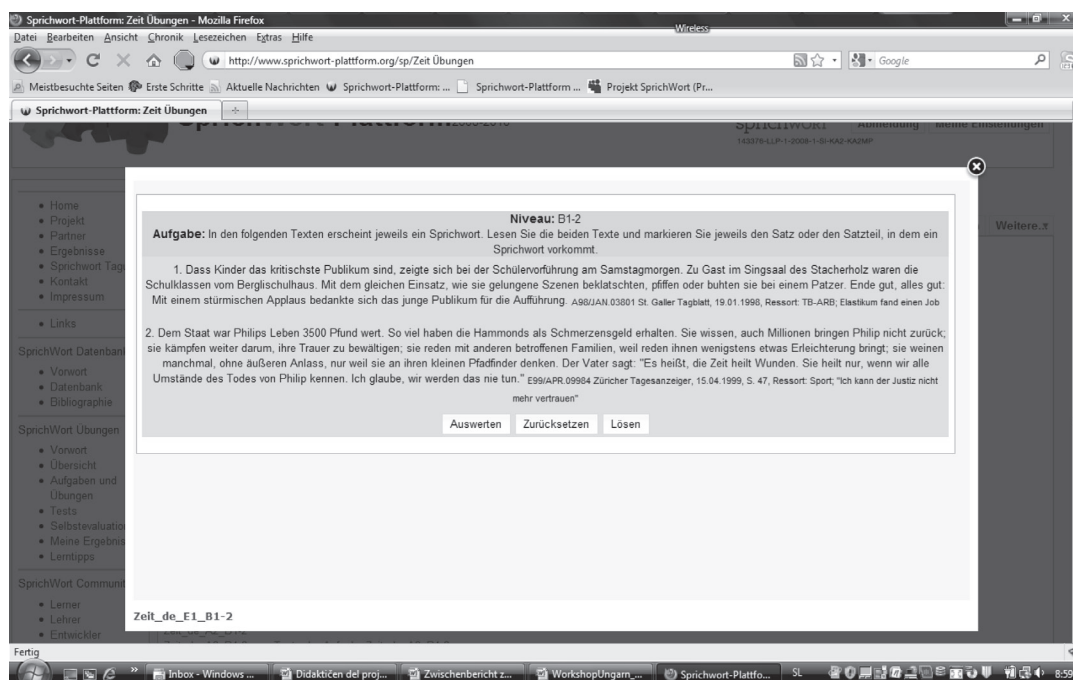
Sprichwort-Plattform: Zeit Übungen - Mozilla Firefox

Wireless

Datei Bearbeiten Ansicht Chronik Lesezeichen Extras Hilfe

http://www.sprichwort-plattform.org/sp/Zeit Übungen

Google

Meistbesuchte Seiten Erste Schritte Aktuelle Nachrichten Sprichwort-Plattform: ... Sprichwort-Plattform ... Projekt SprichWort (Pr...

Sprichwort-Plattform: Zeit Übungen

Sprichwort Plattform 2008-2010

SprichWort Abmeldung Meine Einstellungen

143376-LLP-1-2008-1-SI-KA2-KA2MP

• Home
• Projekt
• Partner
• Ergebnisse
• Sprichwort Tag
• Kontakt
• Impressum

• Links

SprichWort Datenbank
• Vorwort
• Datenbank
• Bibliographie

SprichWort Übungen
• Vorwort
• Übersicht
• Aufgaben und Übungen
• Tests
• Selbstevaluation
• Meine Ergebnis
• Lerntipps

SprichWort Communit
• Lerner
• Lehrer
• Entwickler

Weitere...

Niveau: B1-2

Aufgabe: In den folgenden Texten erscheint jeweils ein Sprichwort. Lesen Sie die beiden Texte und markieren Sie jeweils den Satz oder den Satzteil, in dem ein Sprichwort vorkommt.

1. Dass Kinder das kritischste Publikum sind, zeigte sich bei der Schülervorführung am Samstagmorgen. Zu Gast im Singsaal des Stacherholz waren die Schulklassen vom Berglischulhaus. Mit dem gleichen Einsatz, wie sie gelungene Szenen beklatschten, pfiffen oder buhten sie bei einem Patzer. Ende gut, alles gut: Mit einem stürmischen Applaus bedankte sich das junge Publikum für die Aufführung. A98/JAN.03801 St. Galler Tagblatt, 19.01.1998, Ressort: TB-ARB; Elastikum fand einen Job

2. Dem Staat war Philips Leben 3500 Pfund wert. So viel haben die Hammonds als Schmerzensgeld erhalten. Sie wissen, auch Millionen bringen Philip nicht zurück; sie kämpfen weiter darum, ihre Trauer zu bewältigen; sie reden mit anderen betroffenen Familien, weil reden ihnen wenigstens etwas Erleichterung bringt; sie weinen manchmal, ohne äußeren Anlass, nur weil sie an ihren kleinen Pfadfinder denken. Der Vater sagt: "Es heißt, die Zeit heilt Wunden. Sie heilt nur, wenn wir alle Umstände des Todes von Philip kennen. Ich glaube, wir werden das nie tun." E99/APR.09984 Züricher Tagesanzeiger, 15.04.1999, S. 47, Ressort: Sport; "Ich kann der Justiz nicht mehr vertrauen"

Auswerten Zurücksetzen Lösen

Zeit_de_E1_B1-2

Fertig

Inbox - Windows ... Didaktičen del proj... Zwischenbericht z... WorkshopUngarn_... Sprichwort-Plattfo... SL 8:59